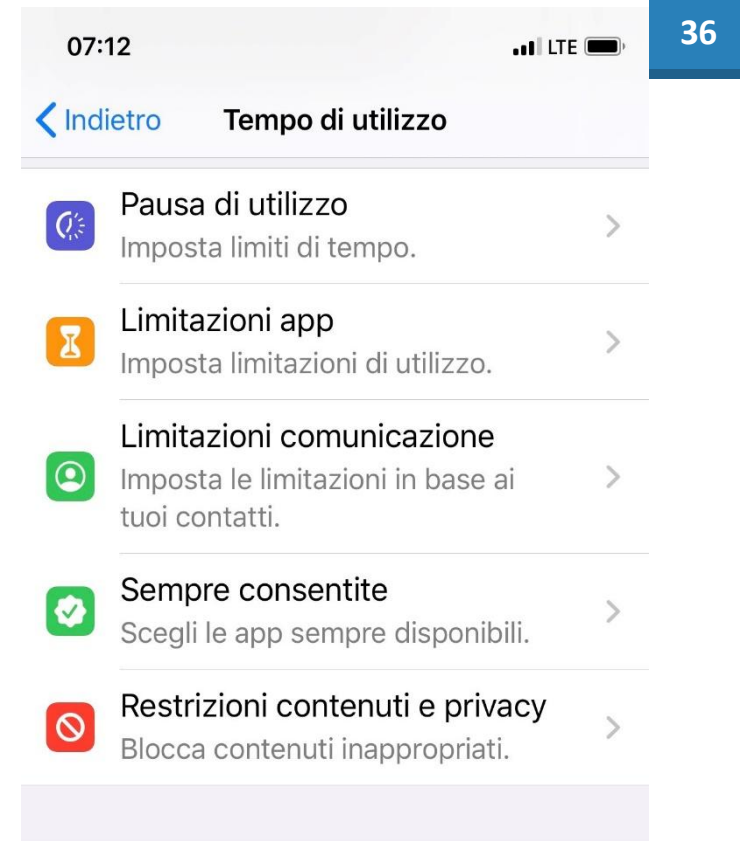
07:12

LTE

36

Indietro

Tempo di utilizzo

Pausa di utilizzo
Imposta limiti di tempo.

Limitazioni app
Imposta limitazioni di utilizzo.

Limitazioni comunicazione
Imposta le limitazioni in base ai tuoi contatti.

Sempre consentite
Scegli le app sempre disponibili.

Restrizioni contenuti e privacy
Blocca contenuti inappropriati.